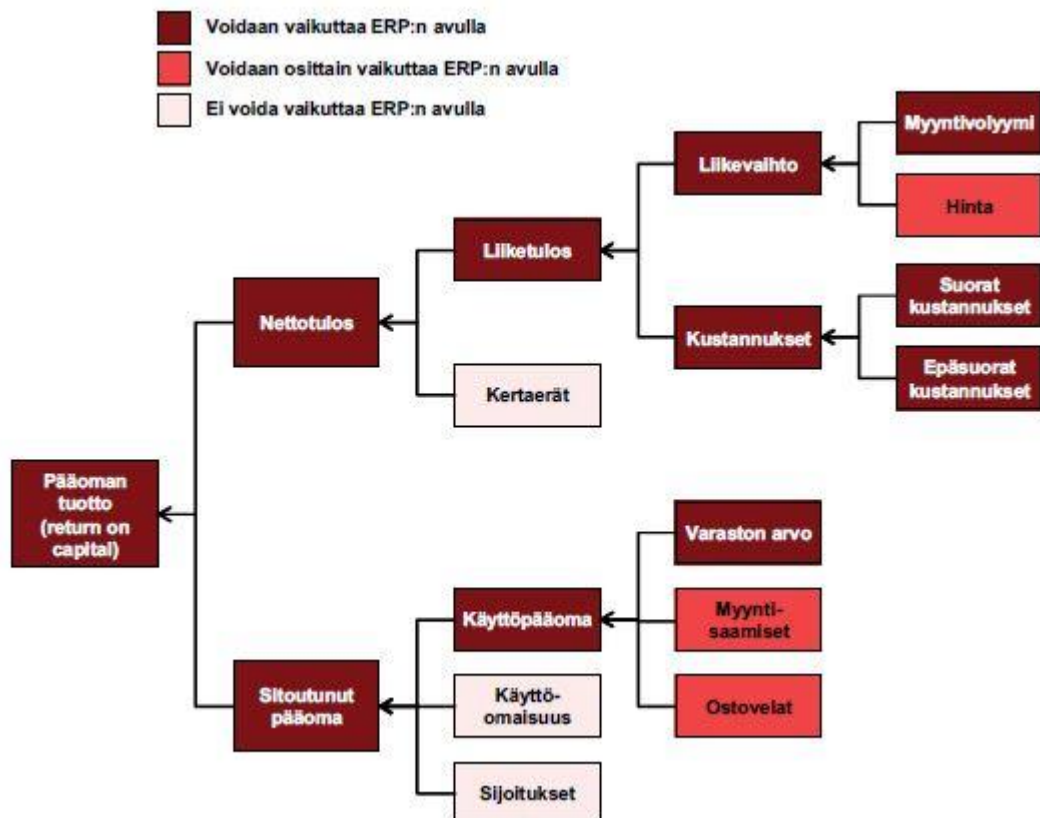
Voidaan vaikuttaa ERP:n avulla

Voidaan osittain vaikuttaa ERP:n avulla

Ei voida vaikuttaa ERP:n avulla

Myyntivolyymi

Liikevaihto

Hinta

Liiketulos

Suorat kustannukset

Nettotulos

Kustannukset

Epäsuorat kustannukset

Kertaerät

Pääoman tuotto (return on capital)

Varaston arvo

Käyttöpääoma

Myyntisaamiset

Sitoutunut pääoma

Käyttöomaisuus

Ostovelat

Sijoitukset